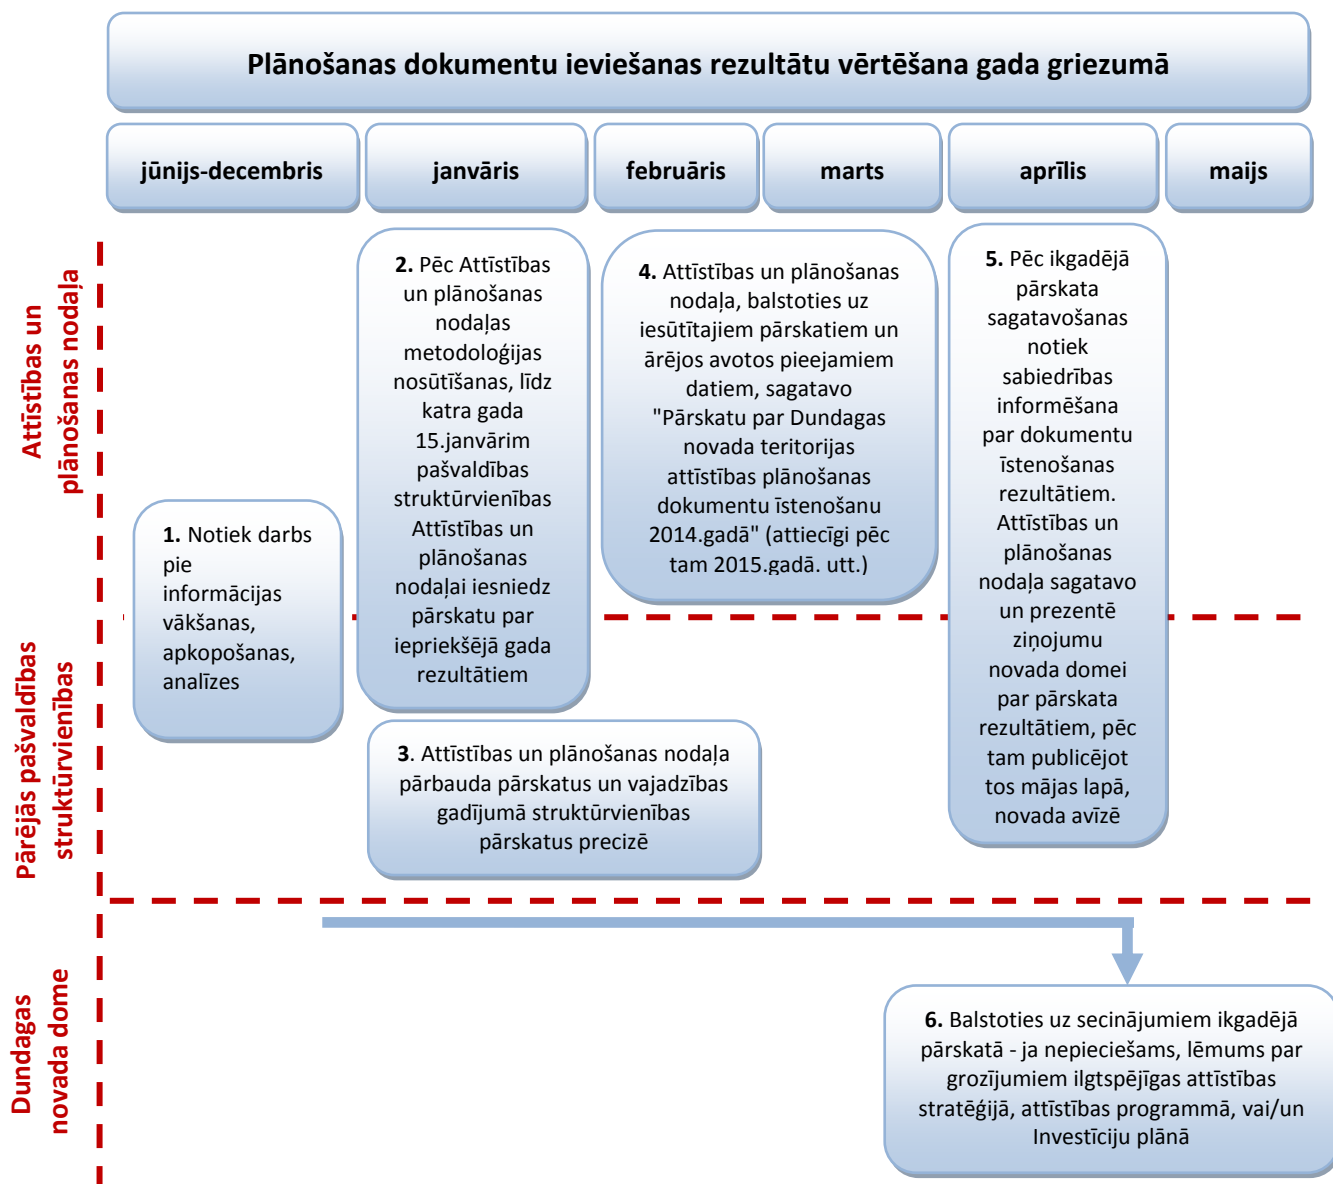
Plānošanas dokumentu ieviešanas rezultātu vērtēšana gada griezumā

jūnijs-decembris

janvāris

februāris

marts

aprīlis

maijs

Attīstības un plānošanas nodaļa

Pārējās pašvaldības struktūrvienības

Dundagas novada dome

1. Notiek darbs pie informācijas vākšanas, apkopošanas, analīzes

2. Pēc Attīstības un plānošanas nodaļas metodoloģijas nosūtīšanas, līdz katra gada 15.janvārim pašvaldības struktūrvienības Attīstības un plānošanas nodaļai iesniedz pārskatu par iepriekšējā gada rezultātiem

3. Attīstības un plānošanas nodaļa pārbauda pārskatus un vajadzības gadījumā struktūrvienības pārskatus precizē

4. Attīstības un plānošanas nodaļa, balstoties uz iesūtītajiem pārskatiem un ārējos avotos pieejamiem datiem, sagatavo "Pārskatu par Dundagas novada teritorijas attīstības plānošanas dokumentu īstenošanu 2014.gadā" (attiecīgi pēc tam 2015.gadā. utt.)

5. Pēc ikgadējā pārskata sagatavošanas notiek sabiedrības informēšana par dokumentu īstenošanas rezultātiem. Attīstības un plānošanas nodaļa sagatavo un prezentē ziņojumu novada domei par pārskata rezultātiem, pēc tam publicējot tos mājas lapā, novada avīzē

6. Balstoties uz secinājumiem ikgadējā pārskatā - ja nepieciešams, lēmums par grozījumiem ilgtspējīgas attīstības stratēģijā, attīstības programmā, vai/un Investīciju plānā